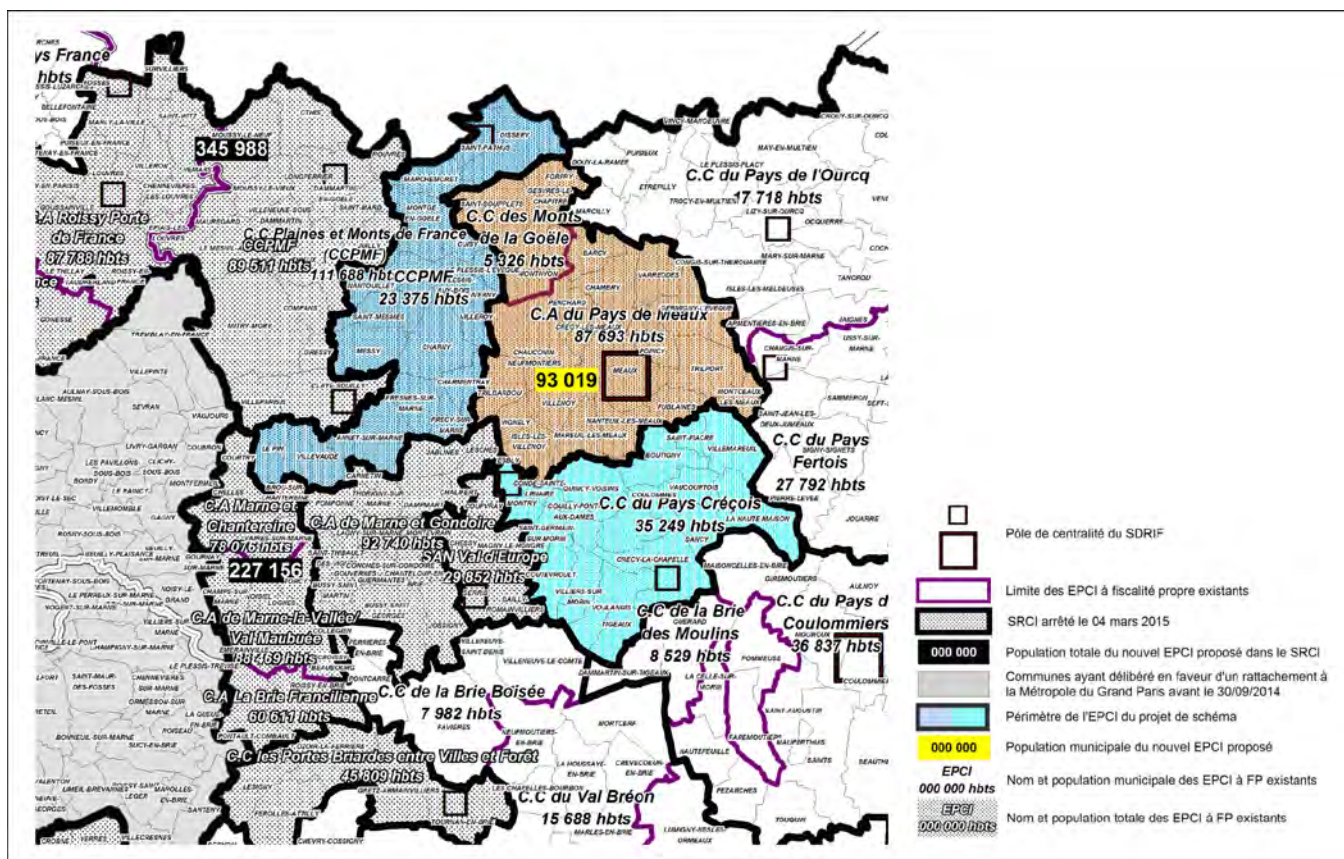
ys France
hbts

345 988

C.A Roissy Porte de France
87 788 hbts

C.C Plaines et Monts de France (CCPMF)
CCPMF
89 511 hbts
111 688 hbts
CCPMF
23 375 hbts

C.C des Monts de la Goële
5 326 hbts

C.C du Pays de l'Ourcq
17 718 hbts

C.A du Pays de Meaux
87 693 hbts

93 019

C.C du Pays Fertois
27 792 hbts

C.C du Pays Créçois
35 249 hbts

C.A Marne et Chantereine
78 0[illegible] hbts

227 156

C.A de Marne et Gondoire
92 740 hbts

SAN Val d'Europe
29 852 hbts

C.A de Marne-la-Vallée/ Val Maubuée
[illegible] hbts

C.C de la Brie des Moulins
8 529 hbts

C.C du Pays de Coulommiers
36 837 hbts

C.A La Brie Francilienne
60 611 hbts

C.C de la Brie Boïsée
7 982 hbts

C.C les Portes Briardes entre Villes et Forêt
45 809 hbts

C.C du Val Bréon
15 688 hbts

Pôle de centralité du SDRIF
Limite des EPCI à fiscalité propre existants
SRCI arrêté le 04 mars 2015
000 000 Population totale du nouvel EPCI proposé dans le SRCI
Communes ayant délibéré en faveur d'un rattachement à la Métropole du Grand Paris avant le 30/09/2014
Périmètre de l'EPCI du projet de schéma
000 000 Population municipale du nouvel EPCI proposé
EPCI 000 000 hbts Nom et population municipale des EPCI à FP existants
EPCI 000 000 hbts Nom et population totale des EPCI à FP existants